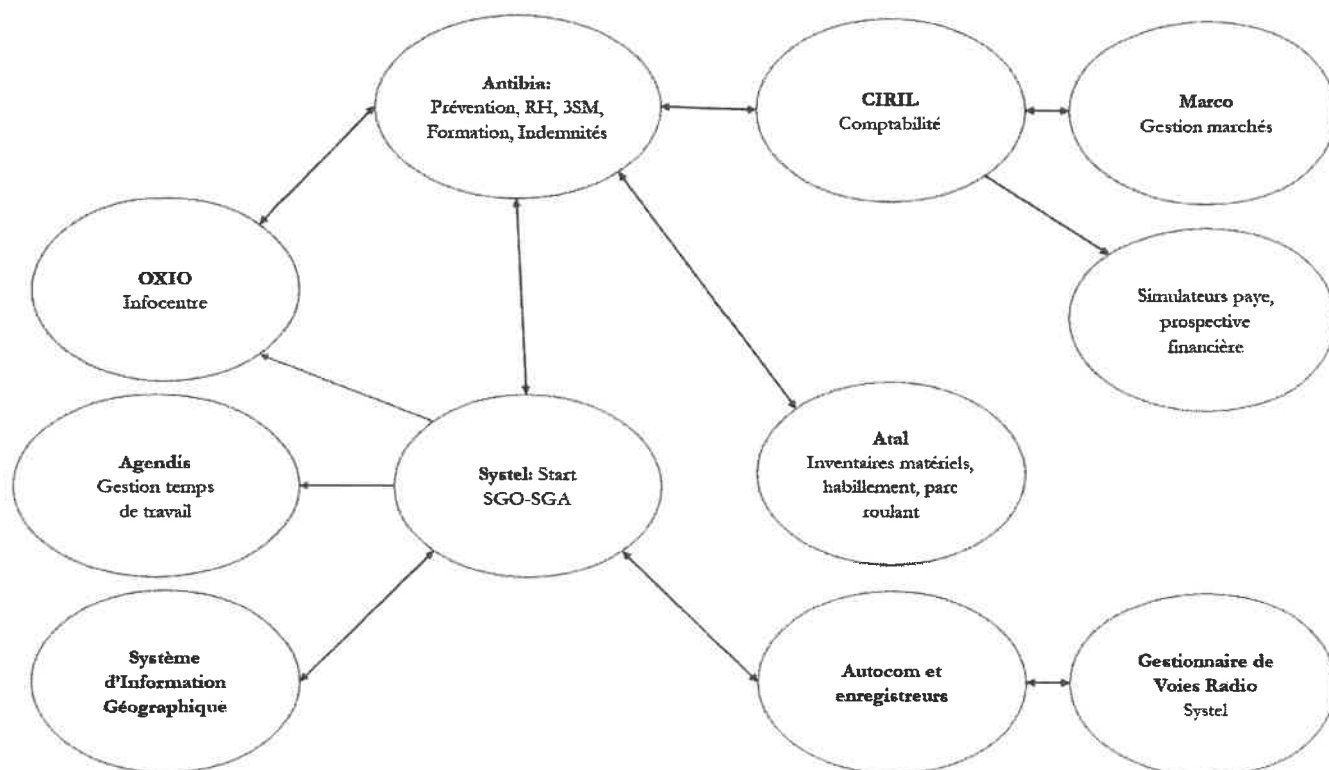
Antibia:
Prévention, RH, 3SM, Formation, Indemnités

CIRIL
Comptabilité

Marco
Gestion marchés

OXIO
Infocentre

Simulateurs paye, prospective financière

Agendis
Gestion temps de travail

Systel: Start
SGO-SGA

Atal
Inventaires matériels, habillement, parc roulant

Système d'Information Géographique

Autocom et enregistreurs

Gestionnaire de Voies Radio
Systel